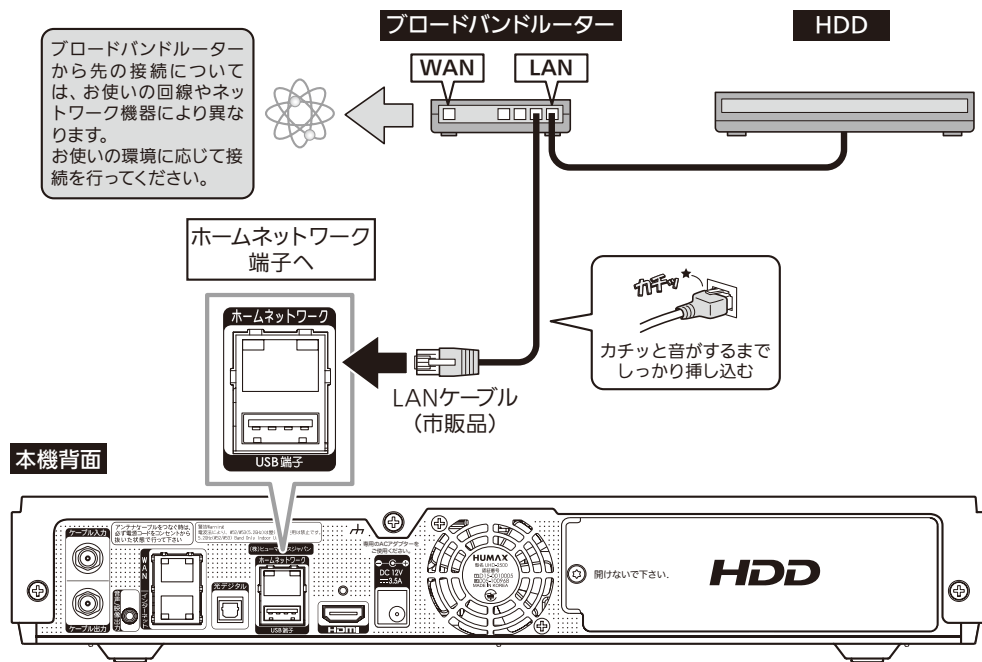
ブロードバンドルーター

HDD

ブロードバンドルーターから先の接続については、お使いの回線やネットワーク機器により異なります。
お使いの環境に応じて接続を行ってください。

WAN

LAN

ホームネットワーク端子へ

カチッ

カチッと音がするまでしっかり挿し込む

ホームネットワーク

USB 端子

LANケーブル
(市販品)

本機背面

ケーブル入力

ケーブル出力

アンテナケーブルをつなぐ時は、必ず電源コードをコンセントから抜いた状態で行って下さい。

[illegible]

WAN

光デジタル

ホームネットワーク

USB 端子

HDMI

専用のACアダプターをご使用ください。

DC 12V
3.5A

HUMAX

開けないで下さい。

HDD